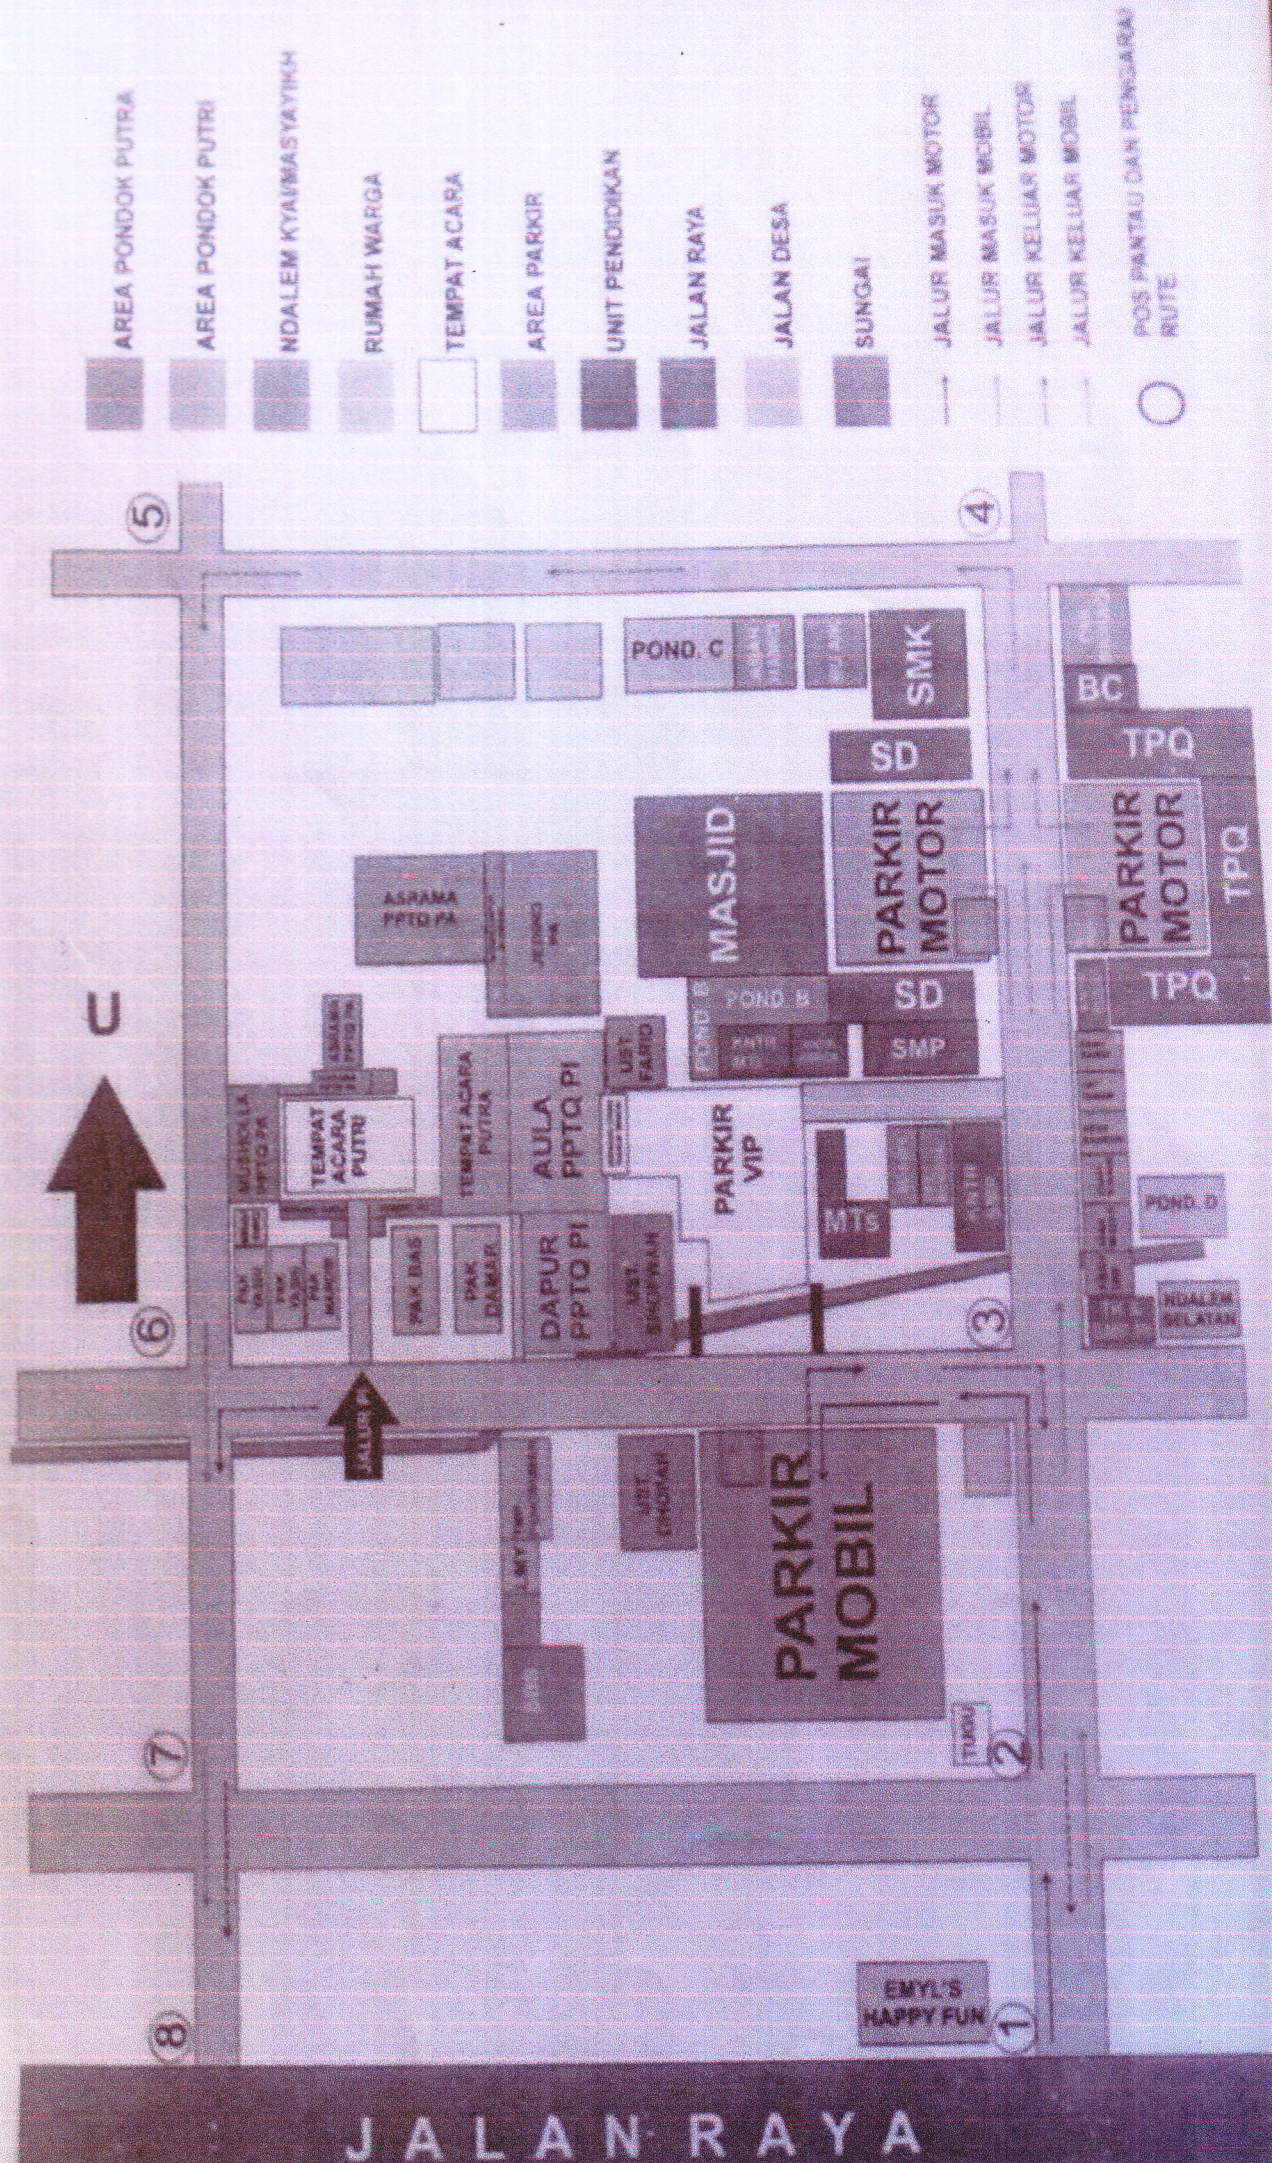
AREA PONDOK PUTRA
AREA PONDOK PUTRI
NDALEM KYAI/MASYAYIKH
RUMAH WARGA
TEMPAT ACARA
AREA PARKIR
UNIT PENDIDIKAN
JALAN RAYA
JALAN DESA
SUNGAI
JALUR MASUK MOTOR
JALUR MASUK MOBIL
JALUR KELUAR MOTOR
JALUR KELUAR MOBIL
POS PANTAU DAN PENGARAH RUTE

U

5
4
6
3
7
2
8
1

POND. C
SMK
SD
BC
TPQ
MASJID
PARKIR MOTOR
PARKIR MOTOR
TPQ
ASRAMA PPTQ PA
SD
TPQ
POND. B
SMP
TEMPAT ACARA PUTRA
AULA PPTQ PI
UST. FARID
PARKIR VIP
MUSHOLLA PPTQ PA
TEMPAT ACARA PUTRI
MTs
POND. D
PAK DAS
PAK DAMAR
DAPUR PPTQ PI
UST. SHOFWAN
NDALEM SELATAN
UST. CHOIRAH
PARKIR MOBIL
TUGU
EMYL'S HAPPY FUN

JALAN RAYA